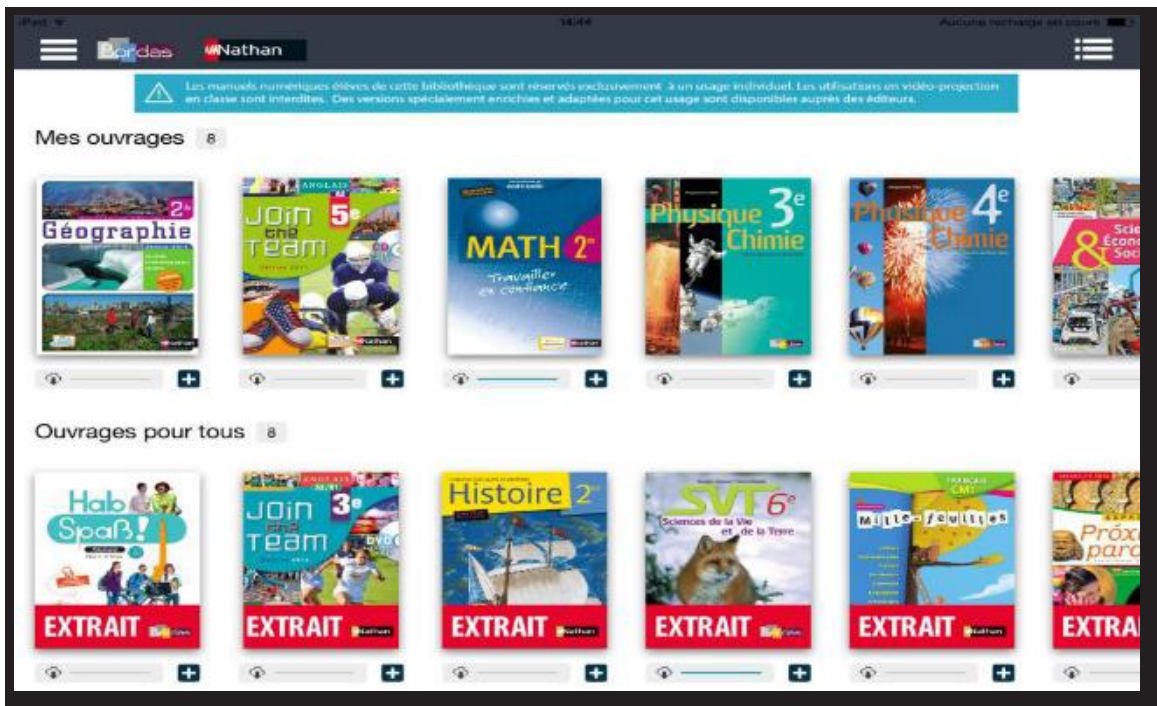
iPad 14:44 Aucune recharge en cours

Bordas Nathan

Les manuels numériques élèves de cette bibliothèque sont réservés exclusivement à un usage individuel. Les utilisations en vidéo-projection en classe sont interdites. Des versions spécialement enrichies et adaptées pour cet usage sont disponibles auprès des éditeurs.

Mes ouvrages 8

Géographie 2de
Nathan

ANGLAIS Join the Team 5e
Nathan

MATH 2de
Travailler en confiance
Nathan

Physique Chimie 3e

Physique Chimie 4e

Scie Écono Soci

Ouvrages pour tous 8

Hab Spaß!
EXTRAIT

ANGLAIS Join the Team 3e
DVD
EXTRAIT Nathan

Histoire 2de
EXTRAIT Nathan

SVT 6e
Sciences de la Vie et de la Terre
EXTRAIT

FRANÇAIS CM1
Mille-feuilles
EXTRAIT Nathan

Próx para
EXTRA